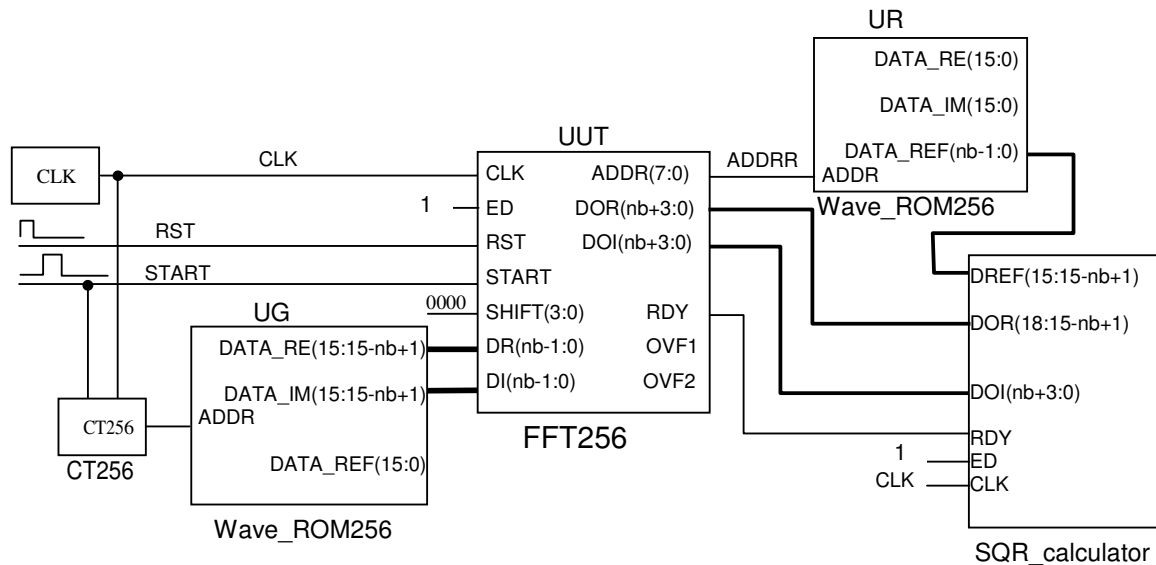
UR
DATA_RE(15:0)
DATA_IM(15:0)
DATA_REF(nb-1:0)
ADDR
Wave_ROM256

UUT
CLK
CLK
CLK
ADDR(7:0)
ADDRR
1
ED
DOR(nb+3:0)
RST
RST
DOI(nb+3:0)
START
START
0000
SHIFT(3:0)
RDY
UG
DATA_RE(15:15-nb+1)
DR(nb-1:0)
OVF1
DATA_IM(15:15-nb+1)
DI(nb-1:0)
OVF2
CT256
ADDR
DATA_REF(15:0)
CT256
FFT256
Wave_ROM256

DREF(15:15-nb+1)
DOR(18:15-nb+1)
DOI(nb+3:0)
RDY
1
ED
CLK
CLK
SQR_calculator